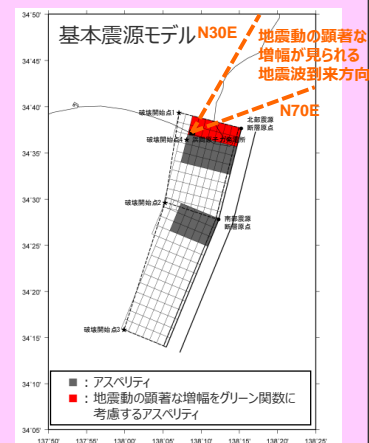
基本震源モデル

N30E

地震動の顕著な増幅が見られる地震波到来方向

N70E

34°50'

34°45'

34°40'

34°35'

34°30'

34°25'

34°20'

34°15'

34°10'

34°05'

破壊開始点1

破壊開始点4

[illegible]

北部震源断層原点

破壊開始点2

南部震源断層原点

破壊開始点3

137°50' 137°55' 138°00' 138°05' 138°10' 138°15' 138°20' 138°25'

■：アスペリティ

■：地震動の顕著な増幅をグリーン関数に考慮するアスペリティ